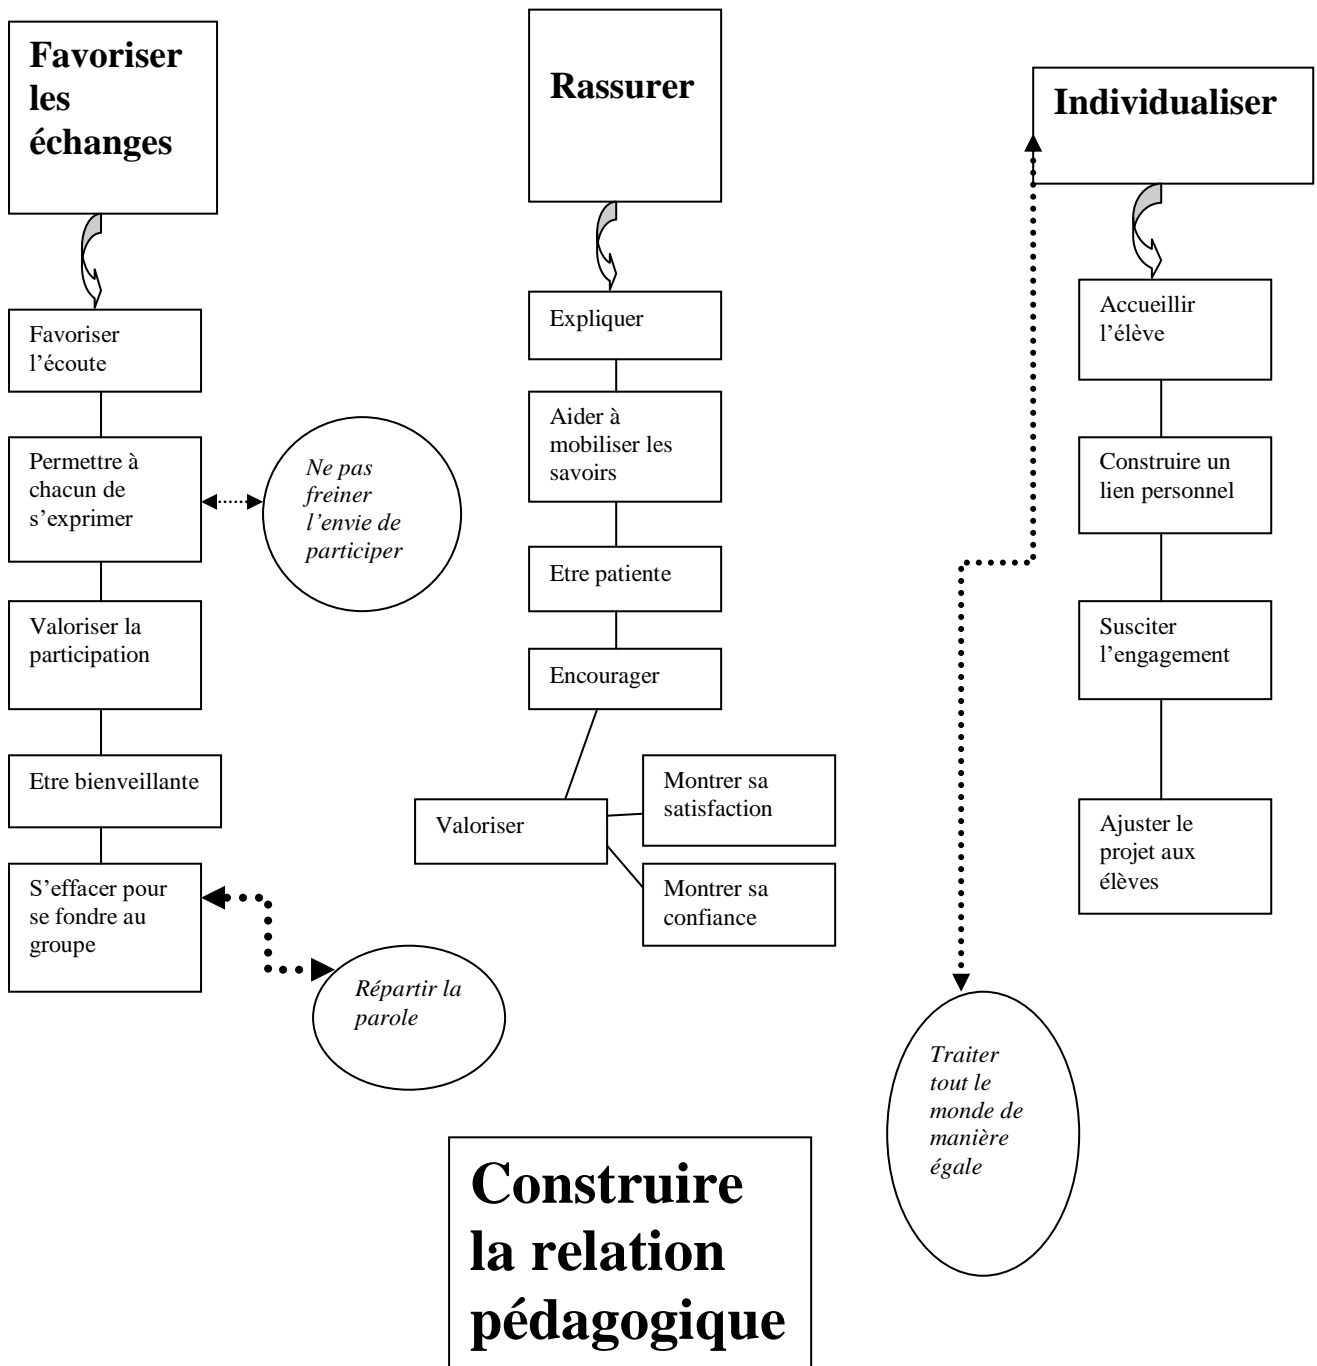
Favoriser les échanges

Favoriser l'écoute

Permettre à chacun de s'exprimer

*Ne pas freiner l'envie de participer*

Valoriser la participation

Etre bienveillante

S'effacer pour se fondre au groupe

*Répartir la parole*

Rassurer

Expliquer

Aider à mobiliser les savoirs

Etre patiente

Encourager

Valoriser

Montrer sa satisfaction

Montrer sa confiance

Individualiser

Accueillir l'élève

Construire un lien personnel

Susciter l'engagement

Ajuster le projet aux élèves

*Traiter tout le monde de manière égale*

Construire la relation pédagogique